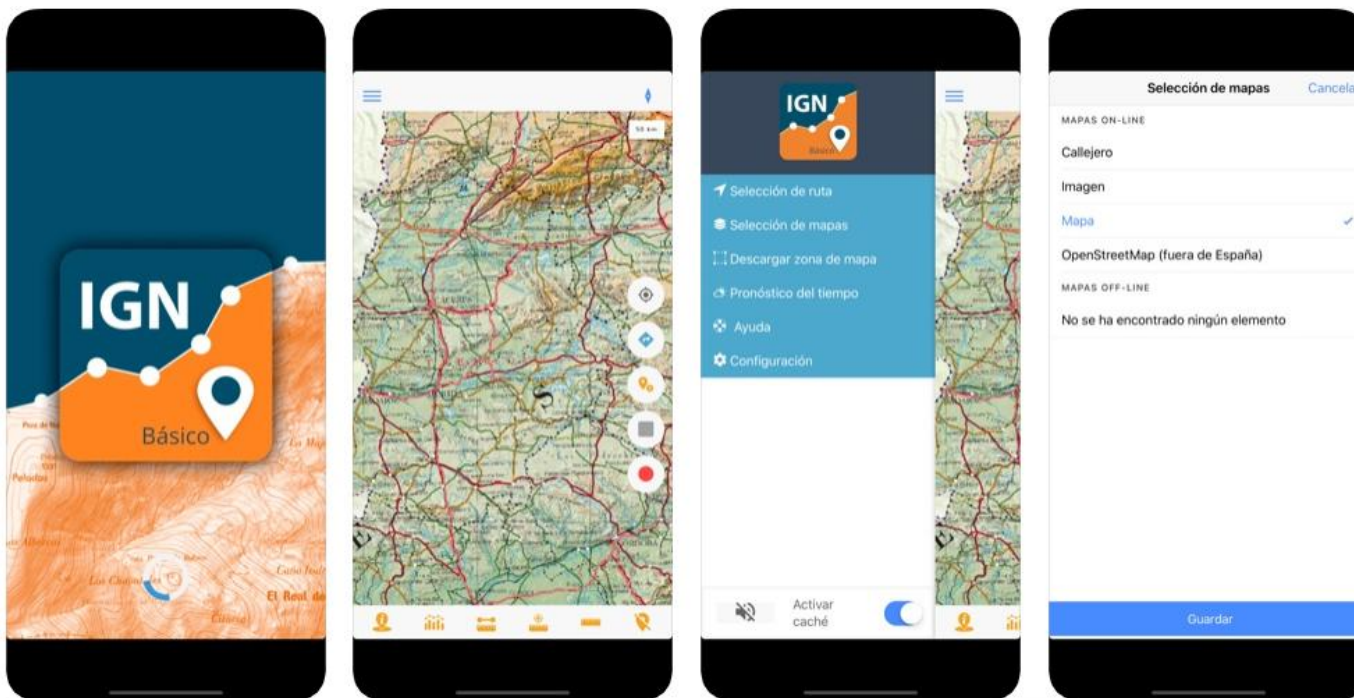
IGN

Básico

Las Chamizas

El Real de

50 km

IGN

Básico

Selección de ruta

Selección de mapas

Descargar zona de mapa

Pronóstico del tiempo

Ayuda

Configuración

Activar caché

Selección de mapas

Cancela

MAPAS ON-LINE

Callejero

Imagen

Mapa

OpenStreetMap (fuera de España)

MAPAS OFF-LINE

No se ha encontrado ningún elemento

Guardar